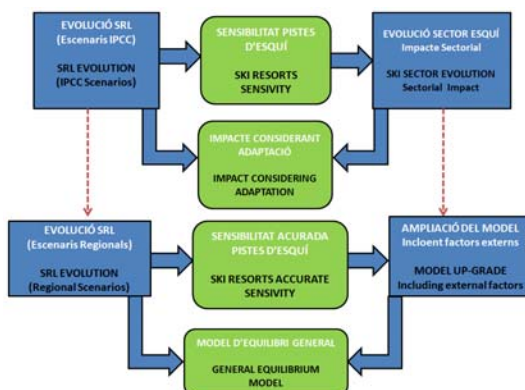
EVOLUCIÓ SRL
(Escenaris IPCC)

SRL EVOLUTION
(IPCC Scenarios)

SENSIBILITAT PISTES D'ESQUÍ

SKI RESORTS SENSIVITY

EVOLUCIÓ SECTOR ESQUÍ
Impacte Sectorial

SKI SECTOR EVOLUTION
Sectorial Impact

IMPACTE CONSIDERANT ADAPTACIÓ

IMPACT CONSIDERING ADAPTATION

EVOLUCIÓ SRL
(Escenaris Regionals)

SRL EVOLUTION
(Regional Scenarios)

SENSIBILITAT ACURADA PISTES D'ESQUÍ

SKI RESORTS ACCURATE SENSIVITY

AMPLIACIÓ DEL MODEL
Incloent factors externs

MODEL UP-GRADE
Including external factors

MODEL D'EQUILIBRI GENERAL

GENERAL EQUILIBRIUM MODEL